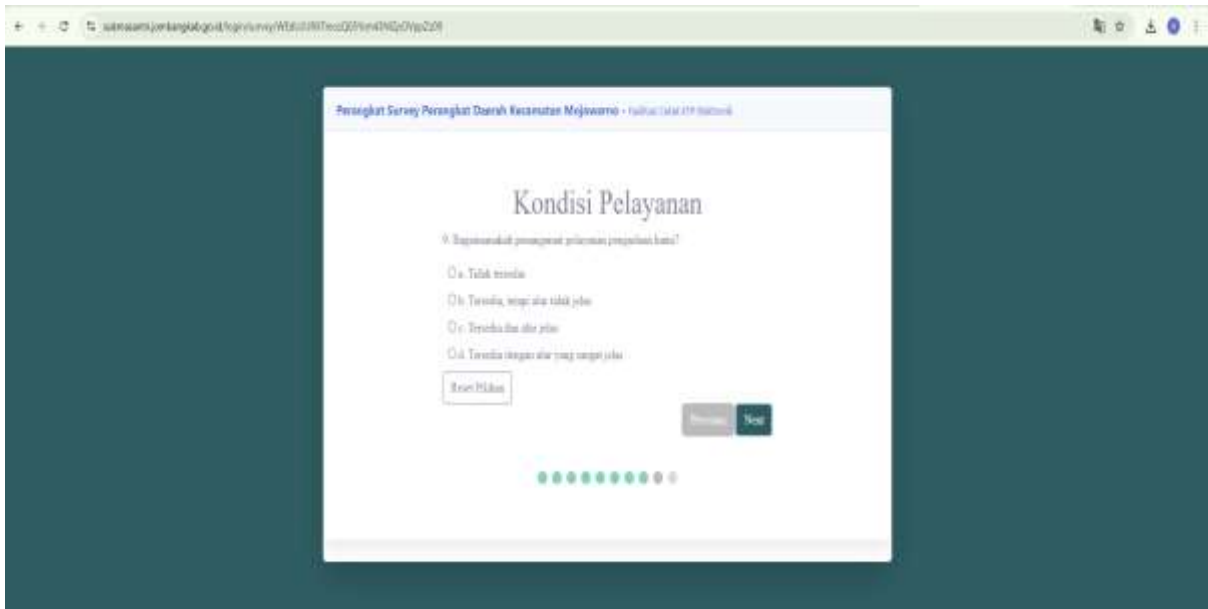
subnasanti.jombangkab.go.id/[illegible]

Perangkat Survey Perangkat Daerah Kecamatan Mojowarno - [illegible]

Kondisi Pelayanan

9. Bagaimanakah penanganan pelayanan pengaduan kami?

a. Tidak tersedia

b. Tersedia, tetapi alur tidak jelas

c. Tersedia dan alur jelas

d. Tersedia dengan alur yang sangat jelas

Reset Pilihan

Previous

Next